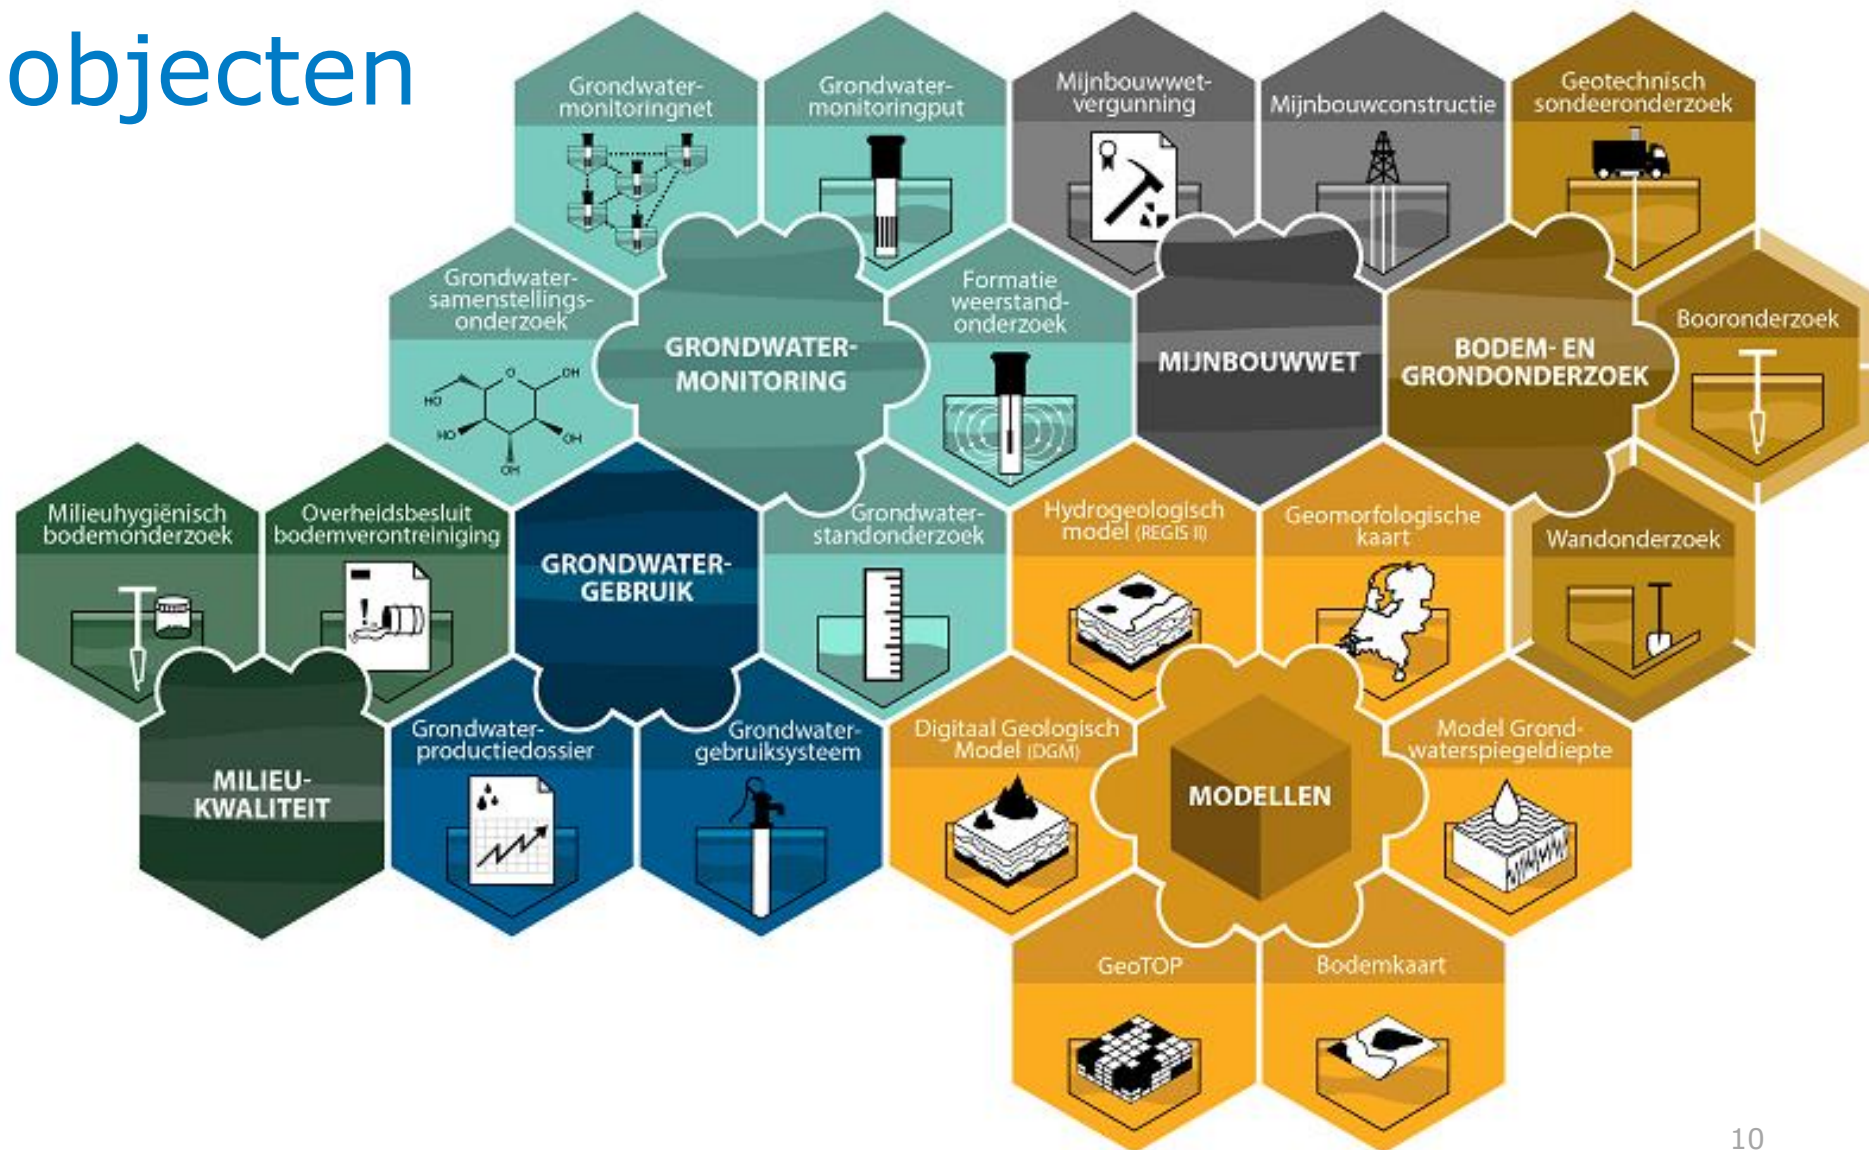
objecten

Grondwater-monitoringnet

Grondwater-monitoringput

Mijnbouwwet-vergunning

Mijnbouwconstructie

Geotechnisch sondeeronderzoek

Grondwater-samenstellings-onderzoek

HO

OH

HO

OH

OH

GRONDWATER-MONITORING

Formatie weerstand-onderzoek

MIJNBOUWWET

BODEM- EN GRONDONDERZOEK

Booronderzoek

Milieuhygiënisch bodemonderzoek

Overheidsbesluit bodemverontreiniging

GRONDWATER-GEBRUIK

Grondwater-standonderzoek

Hydrogeologisch model (REGIS II)

Geomorfologische kaart

Wandonderzoek

MILIEU-KWALITEIT

Grondwater-productiedossier

Grondwater-gebruiksysteem

Digitaal Geologisch Model (DGM)

MODELLEN

Model Grond-waterspiegeldiepte

GeoTOP

Bodemkaart

10